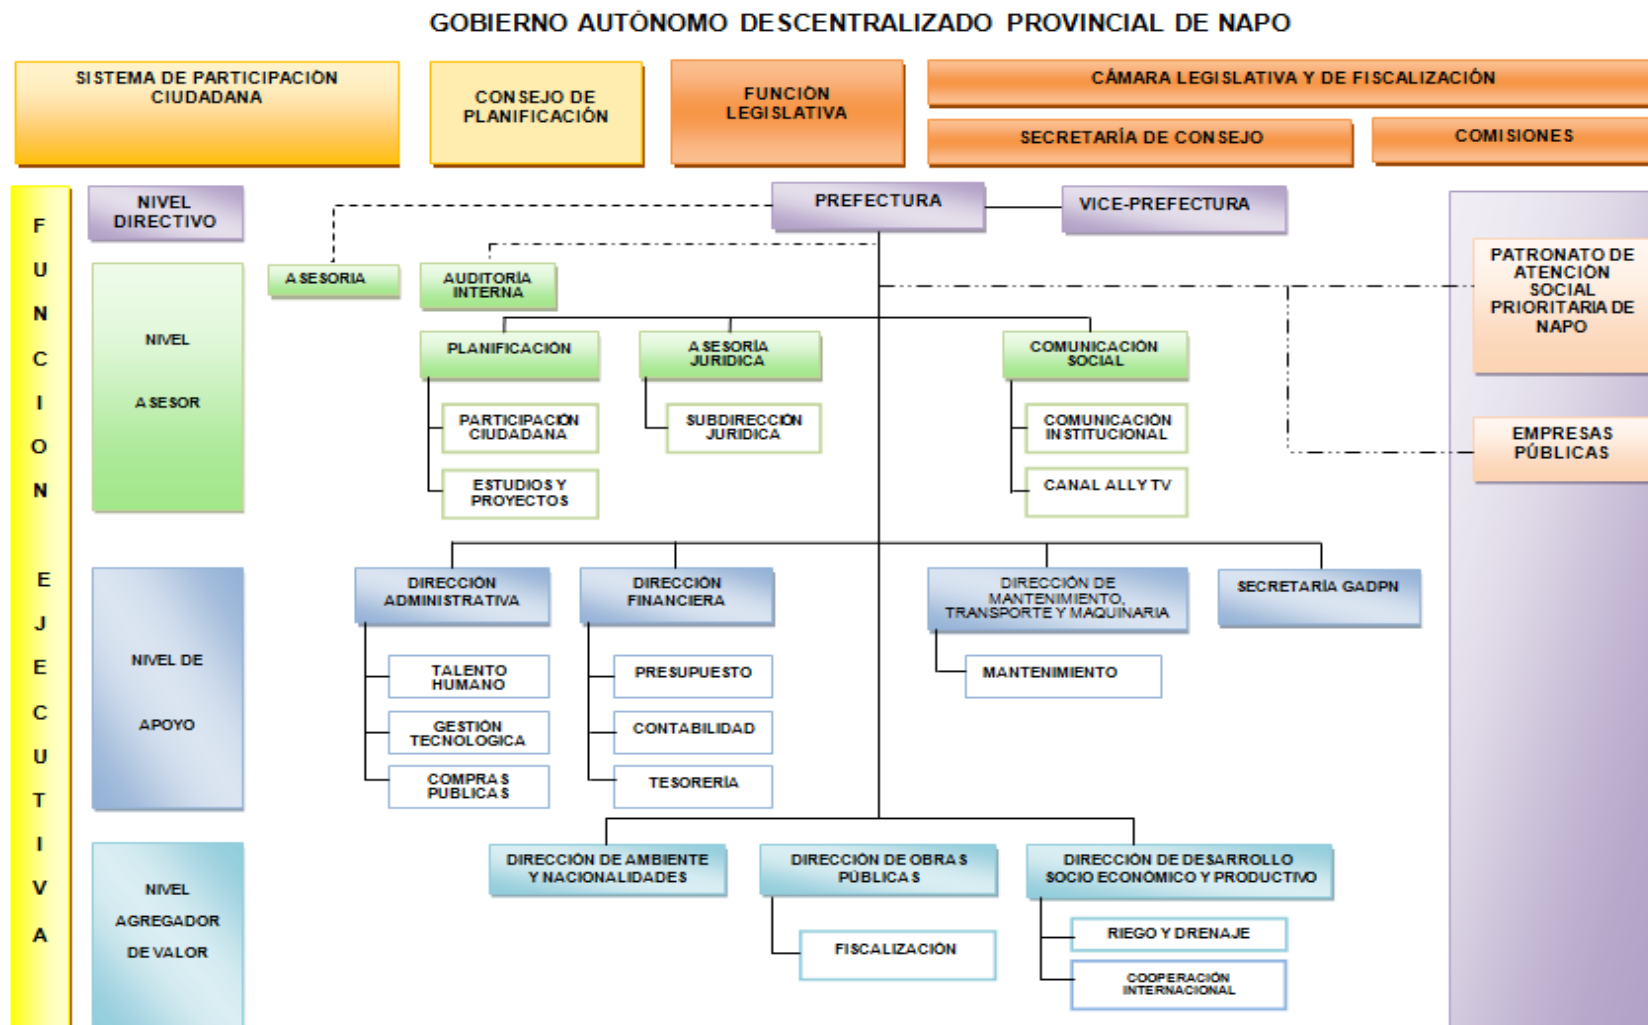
GOBIERNO AUTÓNOMO DESCENTRALIZADO PROVINCIAL DE NAPO

SISTEMA DE PARTICIPACIÓN CIUDADANA

CONSEJO DE PLANIFICACIÓN

FUNCIÓN LEGISLATIVA

CÁMARA LEGISLATIVA Y DE FISCALIZACIÓN

SECRETARÍA DE CONSEJO

COMISIONES

F U N C I O N E J E C U T I V A

NIVEL DIRECTIVO

PREFECTURA

VICE-PREFECTURA

NIVEL ASESOR

ASESORIA

AUDITORÍA INTERNA

PATRONATO DE ATENCION SOCIAL PRIORITARIA DE NAPO

PLANIFICACIÓN

ASESORÍA JURIDICA

COMUNICACIÓN SOCIAL

PARTICIPACIÓN CIUDADANA

SUBDIRECCIÓN JURIDICA

COMUNICACIÓN INSTITUCIONAL

EMPRESAS PÚBLICAS

ESTUDIOS Y PROYECTOS

CANAL ALLY TV

NIVEL DE APOYO

DIRECCIÓN ADMINISTRATIVA

DIRECCIÓN FINANCIERA

DIRECCIÓN DE MANTENIMIENTO, TRANSPORTE Y MAQUINARIA

SECRETARÍA GADPN

TALENTO HUMANO

PRESUPUESTO

MANTENIMIENTO

GESTIÓN TECNOLOGICA

CONTABILIDAD

COMPRAS PUBLICAS

TESORERÍA

NIVEL AGREGADOR DE VALOR

DIRECCIÓN DE AMBIENTE Y NACIONALIDADES

DIRECCIÓN DE OBRAS PÚBLICAS

DIRECCIÓN DE DESARROLLO SOCIO ECONÓMICO Y PRODUCTIVO

FISCALIZACIÓN

RIEGO Y DRENAJE

COOPERACIÓN INTERNACIONAL